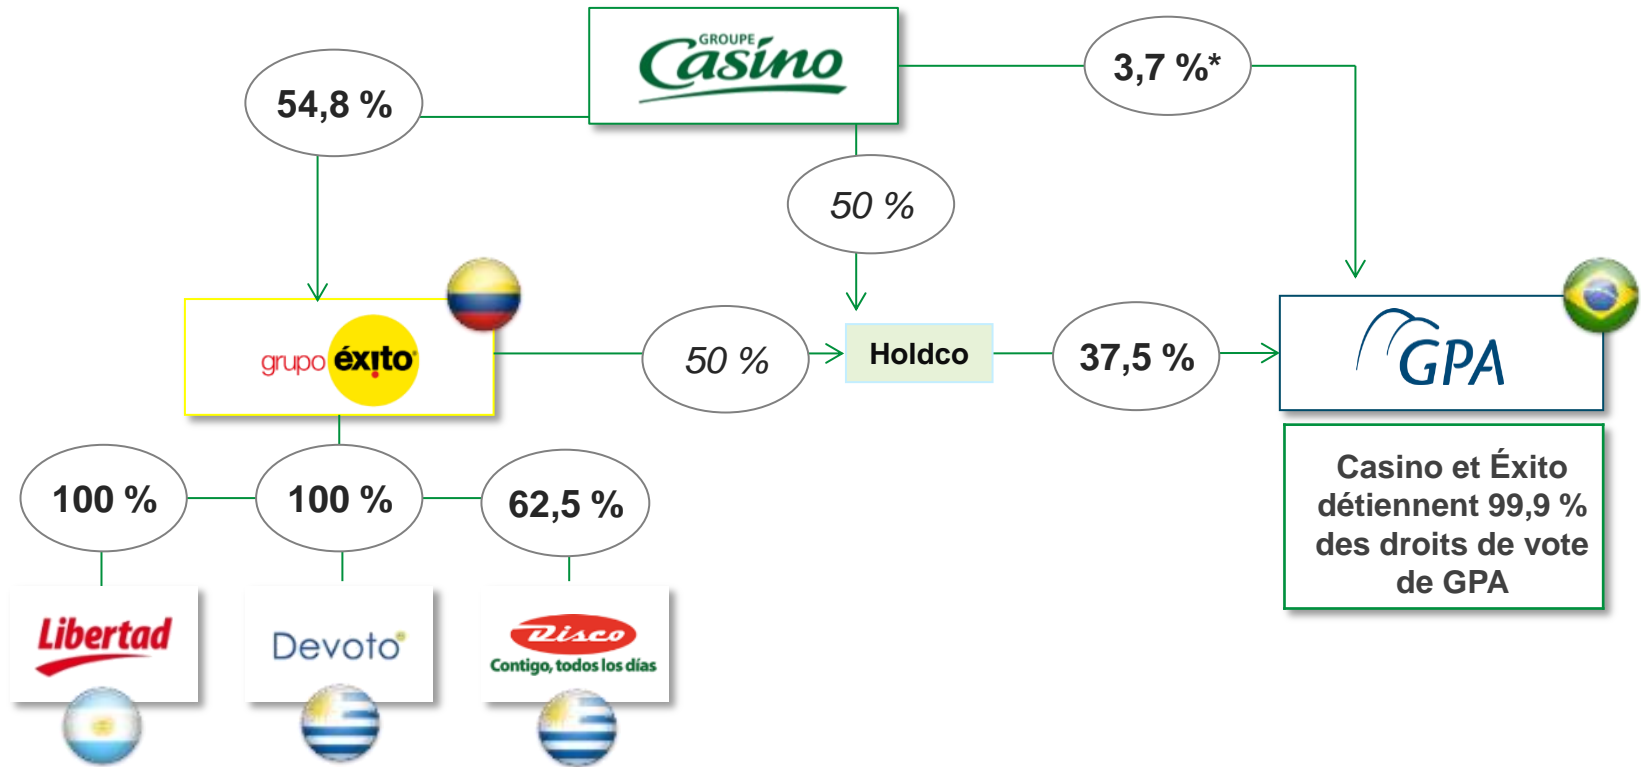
GROUPE Casino

54,8 %

3,7 %*

50 %

grupo éxito

50 %

Holdco

37,5 %

GPA

Casino et Éxito détiennent 99,9 % des droits de vote de GPA

100 %

100 %

62,5 %

Libertad

Devoto

Disco
Contigo, todos los días